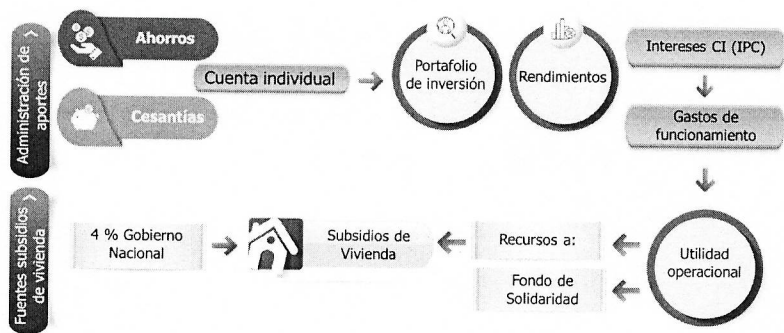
Administración de aportes

Ahorros

Cesantías

Cuenta individual

Portafolio de inversión

Rendimientos

Intereses CI (IPC)

Gastos de funcionamiento

Fuentes subsidios de vivienda

4 % Gobierno Nacional

Subsidios de Vivienda

Recursos a:

Fondo de Solidaridad

Utilidad operacional